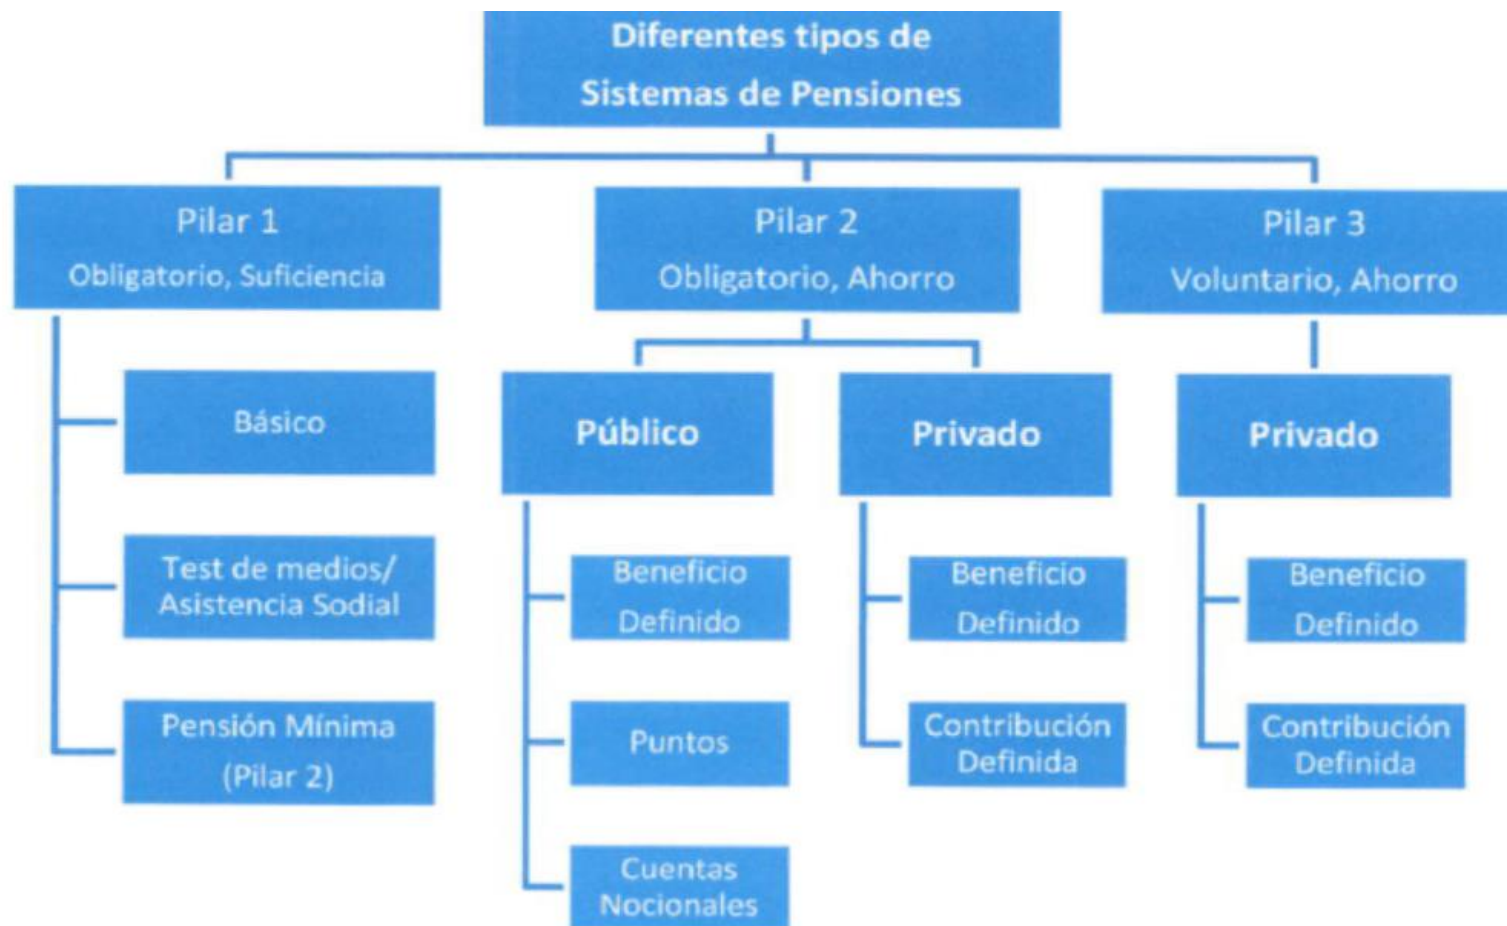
Diferentes tipos de Sistemas de Pensiones

Pilar 1
Obligatorio, Suficiencia

Básico

Test de medios/ Asistencia Sodial

Pensión Mínima (Pilar 2)

Pilar 2
Obligatorio, Ahorro

Público

Beneficio Definido

Puntos

Cuentas Nocionales

Privado

Beneficio Definido

Contribución Definida

Pilar 3
Voluntario, Ahorro

Privado

Beneficio Definido

Contribución Definida